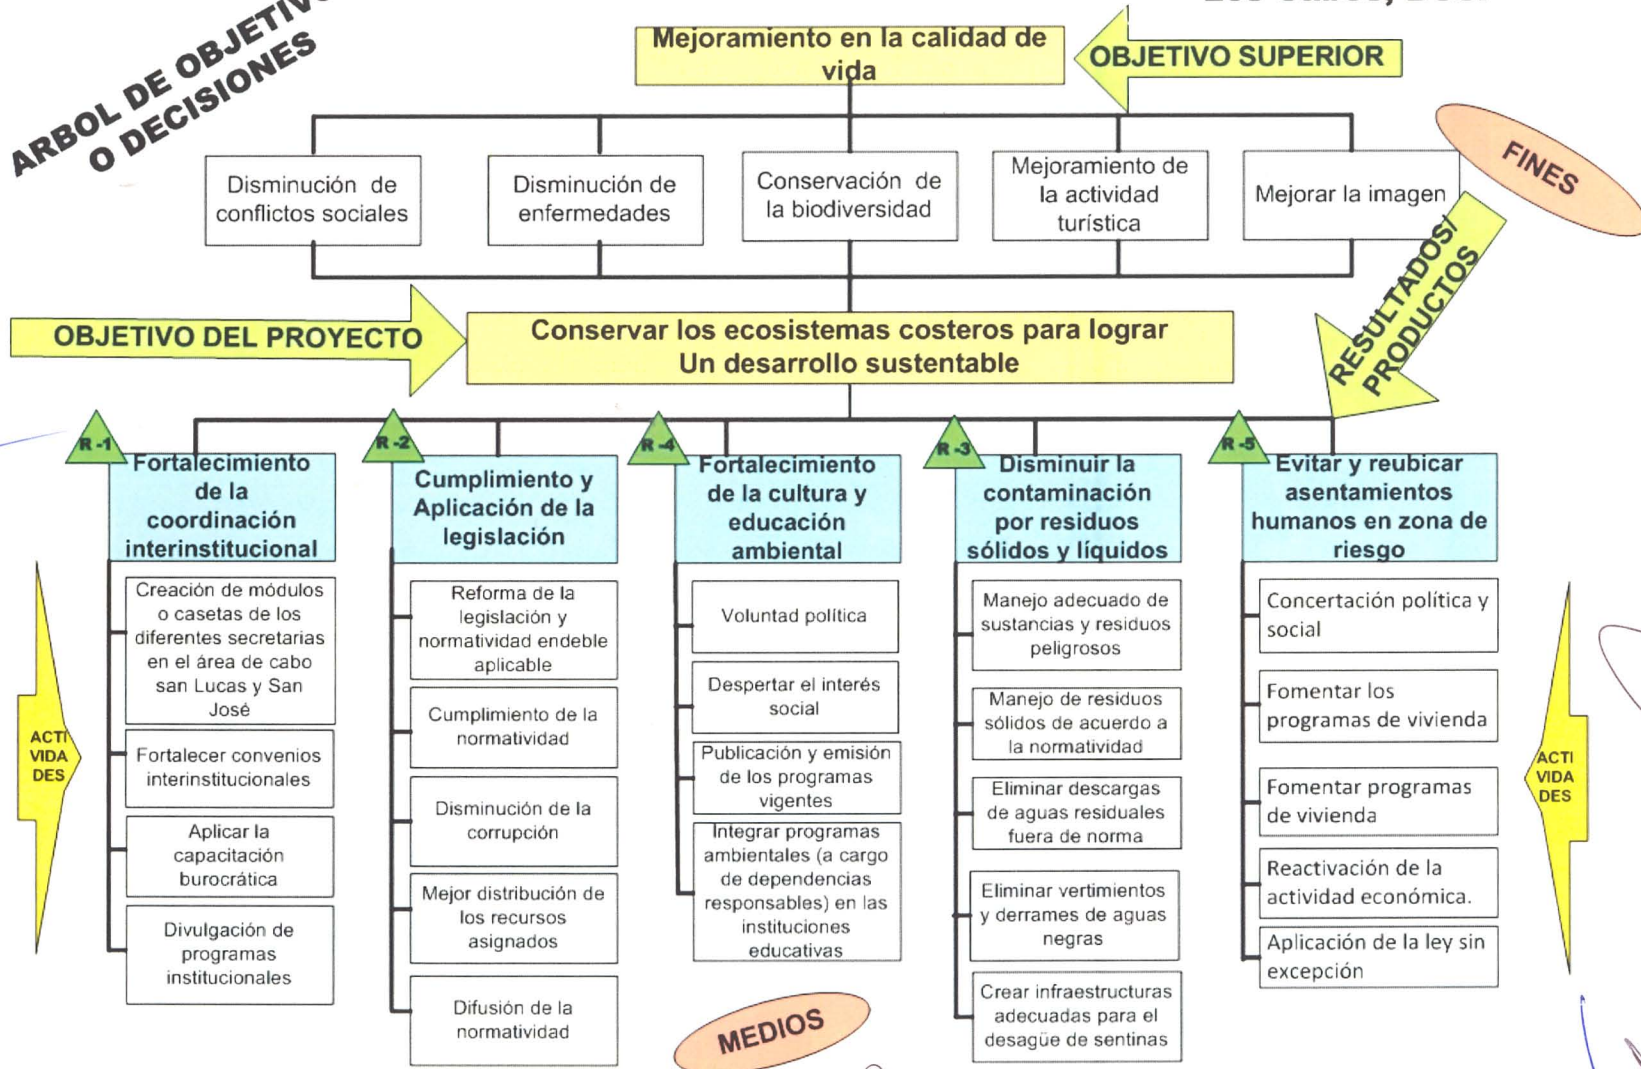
ARBOL DE OBJETIVO O DECISIONES

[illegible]

Mejoramiento en la calidad de vida

OBJETIVO SUPERIOR

FINES

Disminución de conflictos sociales

Disminución de enfermedades

Conservación de la biodiversidad

Mejoramiento de la actividad turística

Mejorar la imagen

RESULTADOS/ PRODUCTOS

OBJETIVO DEL PROYECTO

Conservar los ecosistemas costeros para lograr Un desarrollo sustentable

R -1 Fortalecimiento de la coordinación interinstitucional

Creación de módulos o casetas de los diferentes secretarias en el área de cabo san Lucas y San José

Fortalecer convenios interinstitucionales

Aplicar la capacitación burocrática

Divulgación de programas institucionales

R -2 Cumplimiento y Aplicación de la legislación

Reforma de la legislación y normatividad endeble aplicable

Cumplimiento de la normatividad

Disminución de la corrupción

Mejor distribución de los recursos asignados

Difusión de la normatividad

R -4 Fortalecimiento de la cultura y educación ambiental

Voluntad política

Despertar el interés social

Publicación y emisión de los programas vigentes

Integrar programas ambientales (a cargo de dependencias responsables) en las instituciones educativas

R -3 Disminuir la contaminación por residuos sólidos y líquidos

Manejo adecuado de sustancias y residuos peligrosos

Manejo de residuos sólidos de acuerdo a la normatividad

Eliminar descargas de aguas residuales fuera de norma

Eliminar vertimientos y derrames de aguas negras

Crear infraestructuras adecuadas para el desagüe de sentinas

R -5 Evitar y reubicar asentamientos humanos en zona de riesgo

Concertación política y social

Fomentar los programas de vivienda

Fomentar programas de vivienda

Reactivación de la actividad económica.

Aplicación de la ley sin excepción

ACTI VIDA DES

ACTI VIDA DES

MEDIOS